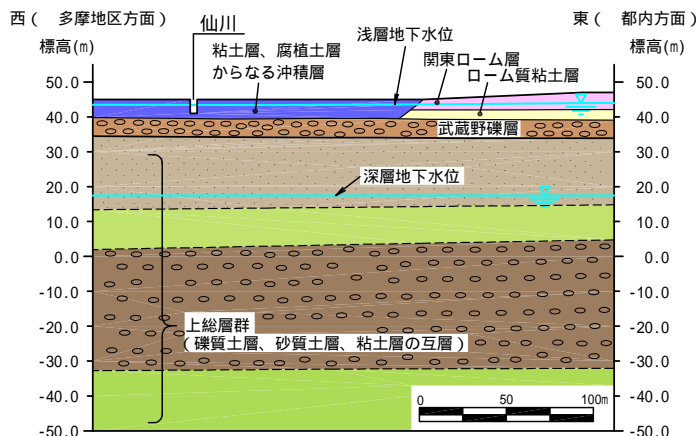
西（　多摩地区方面）

東（　都内方面）

標高(m)

標高(m)

仙川

粘土層、腐植土層からなる沖積層

浅層地下水位

関東ローム層

ローム質粘土層

武蔵野礫層

深層地下水位

上総層群
（礫質土層、砂質土層、粘土層の互層）

50.0
40.0
30.0
20.0
10.0
0.0
-10.0
-20.0
-30.0
-40.0
-50.0

50.0
40.0
30.0
20.0
10.0
0.0
-10.0
-20.0
-30.0
-40.0
-50.0

0　50　100m